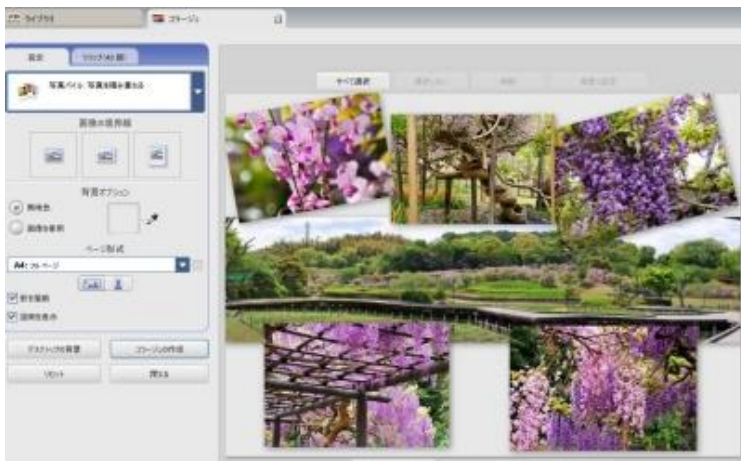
ライブラリ
コラージュ
設定
写真パイル 写真を積み重ねる
画像の境界線
背景オプション
単純色
画像を参照
ページ形式
A4: フルページ
影を追加
説明を表示
デスクトップの背景
コラージュの作成
リセット
閉じる
すべて選択
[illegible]
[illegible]
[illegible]